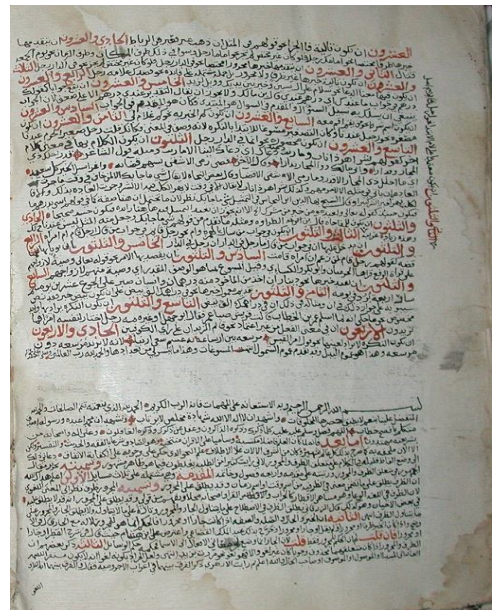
العشرون

الثاني والعشرون

الثالث والعشرون

الرابع والعشرون

الخامس والعشرون

السادس والعشرون

السابع والعشرون

الثامن والعشرون

التاسع والعشرون

الثلاثون

الحادي والثلاثون

الثاني والثلاثون

الثالث والثلاثون

الرابع والثلاثون

الخامس والثلاثون

السادس والثلاثون

السابع والثلاثون

الثامن والثلاثون

التاسع والثلاثون

الاربعون

الحادي والاربعون

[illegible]

بسم الله الرحمن الرحيم وبه نستعين

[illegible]

اما بعد

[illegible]

المقدمة

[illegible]

الاولى

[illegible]

الثانية

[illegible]

الثالث

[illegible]